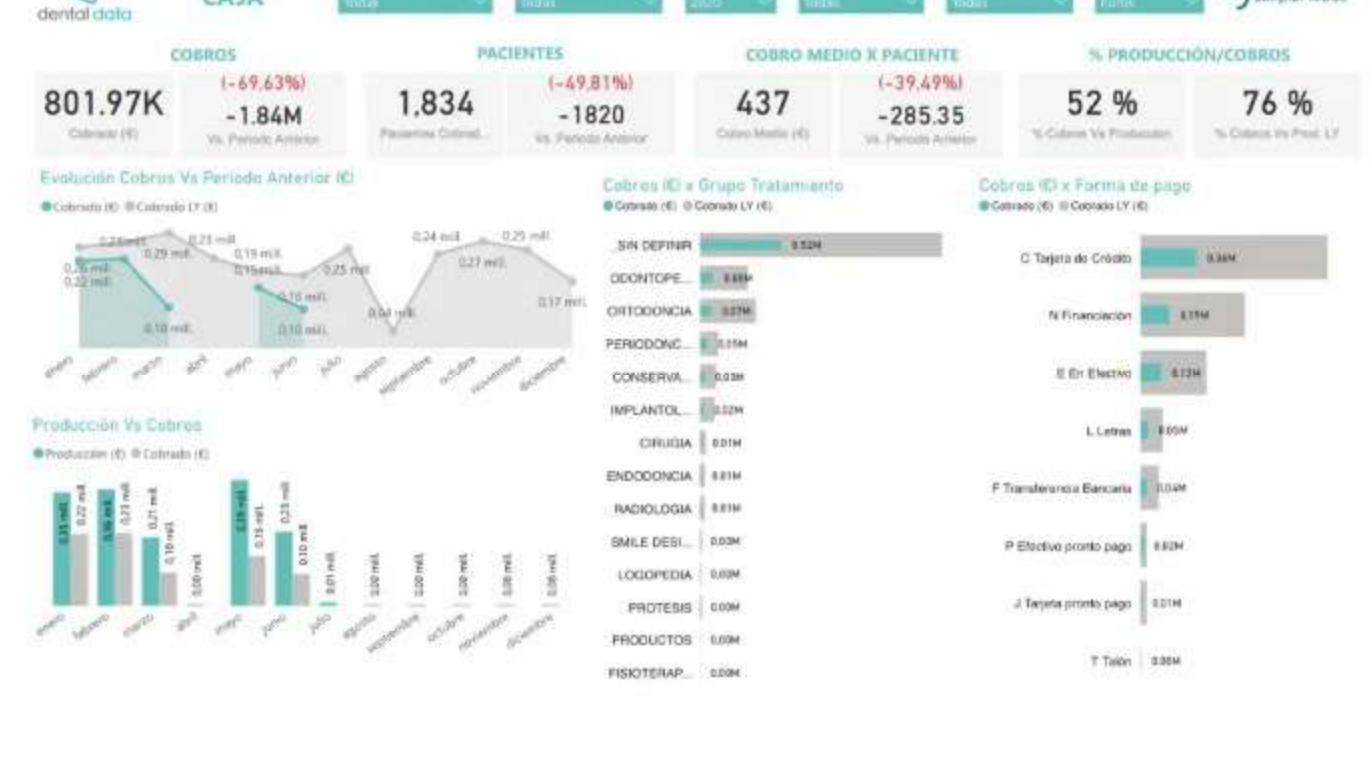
dental data

CAJA

COBROS

801.97K
Cobrado (€)

(-69.63%)
-1.84M
Vs. Periodo Anterior

PACIENTES

1,834
Pacientes Cobrad...

(-49.81%)
-1820
Vs. Periodo Anterior

COBRO MEDIO X PACIENTE

437
Cobro Medio (€)

(-39.49%)
-285.35
Vs. Periodo Anterior

% PRODUCCIÓN/COBROS

52 %
% Cobros Vs Producción

76 %
% Cobros Vs Prod. LY

Evolución Cobros Vs Periodo Anterior (€)
● Cobrado (€) ● Cobrado LY (€)

0,26 mill. 0,23 mill. 0,29 mill. 0,23 mill. 0,19 mill. 0,15 mill. 0,25 mill. 0,24 mill. 0,27 mill. 0,25 mill. 0,17 mill. 0,22 mill. 0,10 mill. 0,15 mill. 0,10 mill. 0,03 mill.

enero febrero marzo abril mayo junio julio agosto septiembre octubre noviembre diciembre

Producción Vs Cobros
● Producción (€) ● Cobrado (€)

0,35 mill. 0,22 mill. 0,36 mill. 0,23 mill. 0,21 mill. 0,10 mill. 0,00 mill. 0,39 mill. 0,15 mill. 0,23 mill. 0,10 mill. 0,01 mill. 0,00 mill. 0,00 mill. 0,00 mill. 0,00 mill. 0,00 mill.

enero febrero marzo abril mayo junio julio agosto septiembre octubre noviembre diciembre

Cobros (€) x Grupo Tratamiento
● Cobrado (€) ● Cobrado LY (€)

SIN DEFINIR 0.52M
ODONTOPE... 0.05M
ORTODONCIA 0.07M
PERIODONC... 0.05M
CONSERVA... 0.03M
IMPLANTOL... 0.02M
CIRUGIA 0.01M
ENDODONCIA 0.01M
RADIOLOGIA 0.01M
SMILE DESI... 0.00M
LOGOPEDIA 0.00M
PROTESIS 0.00M
PRODUCTOS 0.00M
FISIOTERAP... 0.00M

Cobros (€) x Forma de pago
● Cobrado (€) ● Cobrado LY (€)

C Tarjeta de Crédito 0.36M
N Financiación 0.19M
E En Efectivo 0.13M
L Letras 0.05M
F Transferencia Bancaria 0.04M
P Efectivo pronto pago 0.02M
J Tarjeta pronto pago 0.01M
T Talón 0.00M